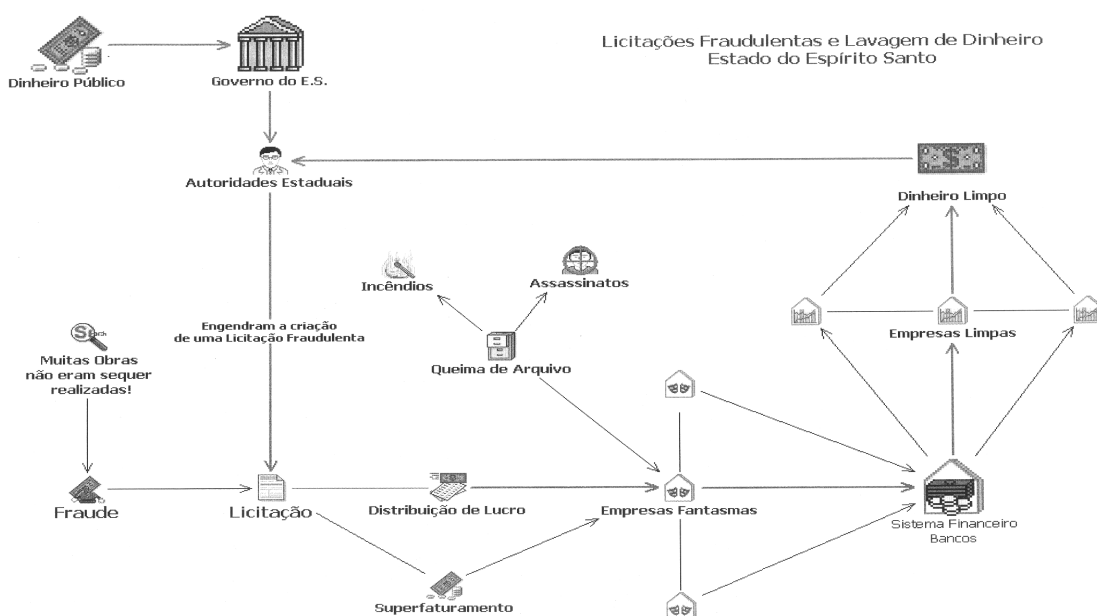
Licitações Fraudulentas e Lavagem de Dinheiro
Estado do Espírito Santo

Dinheiro Público

Governo do E.S.

Autoridades Estaduais

Dinheiro Limpo

Incêndios

Assassinatos

Engendram a criação de uma Licitação Fraudulenta

Muitas Obras não eram sequer realizadas!

Queima de Arquivo

Empresas Limpas

Fraude

Licitação

Distribuição de Lucro

Empresas Fantasmas

Sistema Financeiro Bancos

Superfaturamento